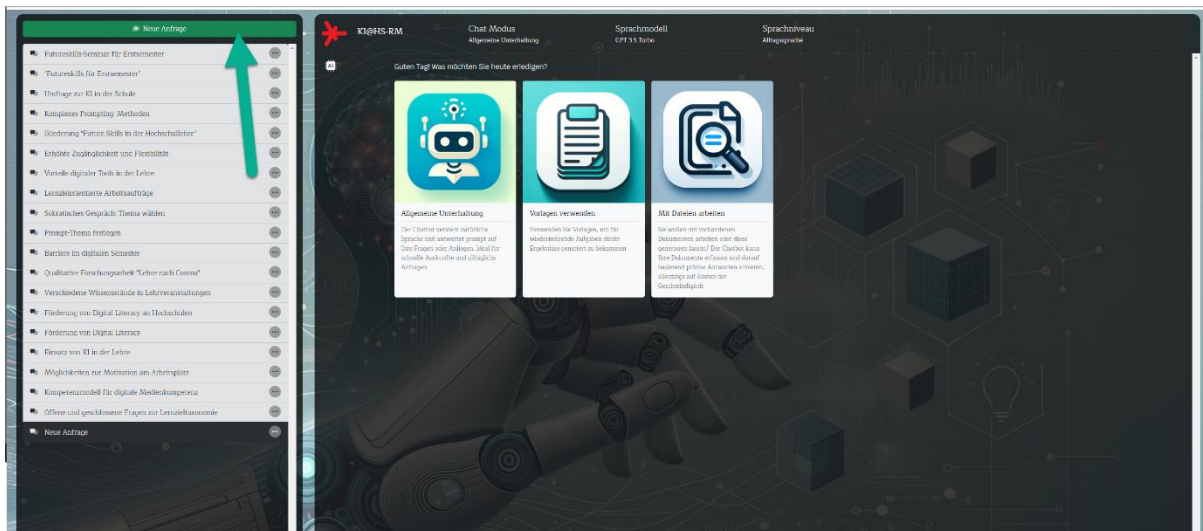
Neue Anfrage

Futureskills-Seminar für Erstsemester
"Futureskills für Erstsemester"
Umfrage zur KI in der Schule
Komplexes Prompting: Methoden
Gliederung "Future Skills in der Hochschullehre"
Erhöhte Zugänglichkeit und Flexibilität
Vorteile digitaler Tools in der Lehre
Lernzielorientierte Arbeitsaufträge
Sokratisches Gespräch: Thema wählen
Prompt-Thema festlegen
Barriere im digitalen Semester
Qualitativer Forschungsarbeit "Lehre nach Corona"
Verschiedene Wissensstände in Lehrveranstaltungen
Förderung von Digital Literacy an Hochschulen
Förderung von Digital Literacy
Einsatz von KI in der Lehre
Möglichkeiten zur Motivation am Arbeitsplatz
Kompetenzmodell für digitale Medienkompetenz
Offene und geschlossene Fragen zur Lernzieltaxonomie
Neue Anfrage

KI@HS-RM
Chat Modus
Allgemeine Unterhaltung
Sprachmodell
GPT 3.5 Turbo
Sprachniveau
Alltagssprache

AI
Guten Tag! Was möchten Sie heute erledigen?

Allgemeine Unterhaltung
Der Chatbot versteht natürliche Sprache und antwortet prompt auf Ihre Fragen oder Anliegen. Ideal für schnelle Auskünfte und alltägliche Anfragen

Vorlagen verwenden
Verwenden Sie Vorlagen, um für wiederkehrende Aufgaben direkt Ergebnisse generiert zu bekommen

Mit Dateien arbeiten
Sie wollen mit vorhandenen Dokumenten arbeiten oder diese generieren lassen? Der Chatbot kann Ihre Dokumente erfassen und darauf basierend präzise Antworten erstellen, allerdings auf Kosten der Geschwindigkeit.